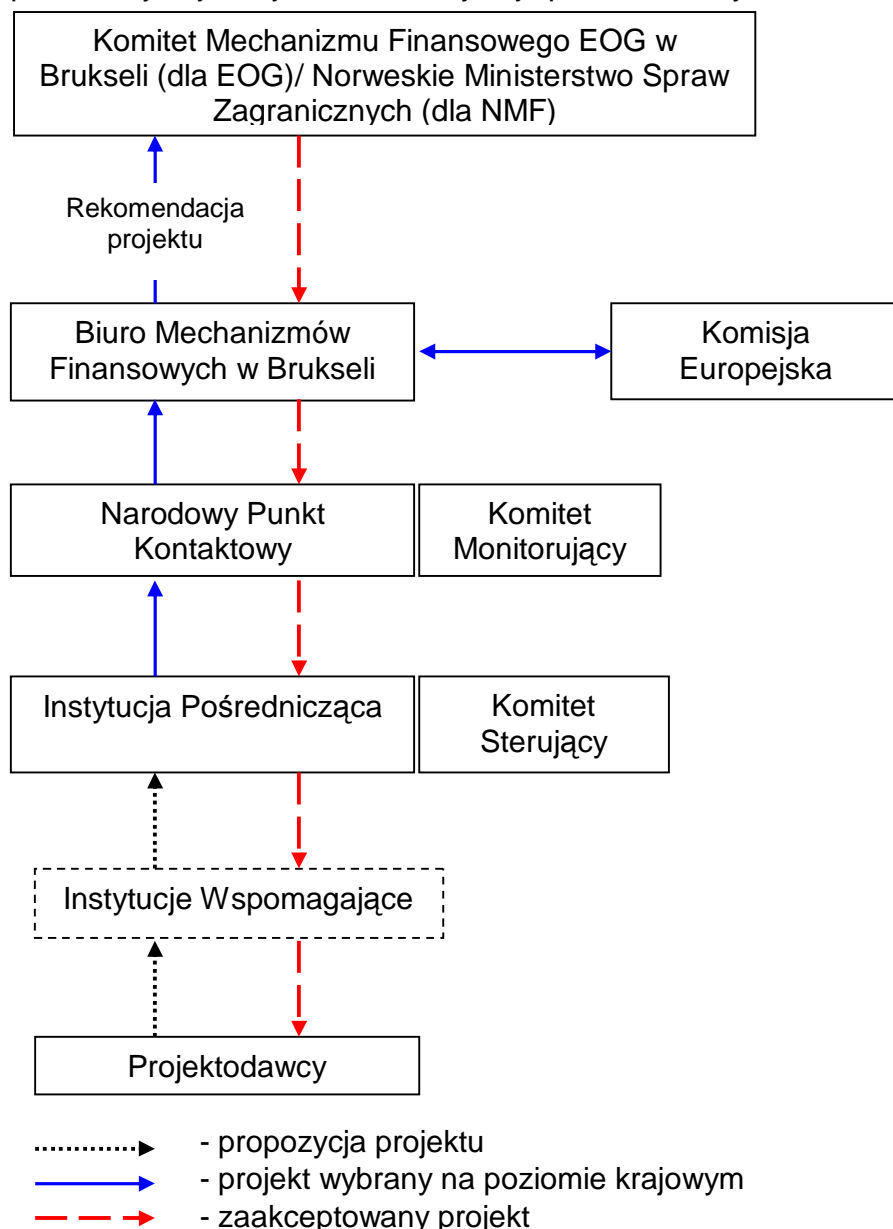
Komitet Mechanizmu Finansowego EOG w Brukseli (dla EOG)/ Norweskie Ministerstwo Spraw Zagranicznych (dla NMF)

Rekomendacja projektu

Biuro Mechanizmów Finansowych w Brukseli

Komisja Europejska

Narodowy Punkt Kontaktowy

Komitet Monitorujący

Instytucja Pośrednicząca

Komitet Sterujący

Instytucje Wspomagające

Projektodawcy

- propozycja projektu
- projekt wybrany na poziomie krajowym
- zaakceptowany projekt